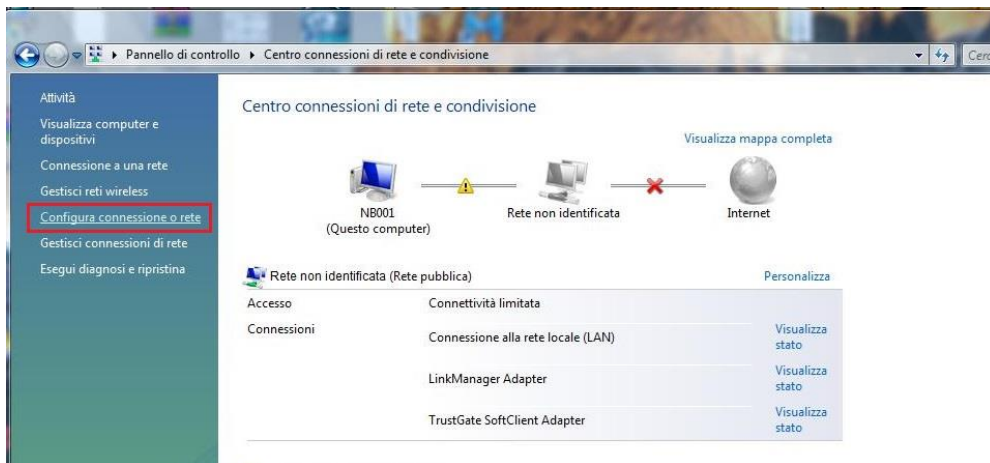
Pannello di controllo ▸ Centro connessioni di rete e condivisione

Cerc

Attività

Visualizza computer e dispositivi

Connessione a una rete

Gestisci reti wireless

Configura connessione o rete

Gestisci connessioni di rete

Esegui diagnosi e ripristina

Centro connessioni di rete e condivisione

Visualizza mappa completa

NB001
(Questo computer)

Rete non identificata

Internet

Rete non identificata (Rete pubblica)

Personalizza

| | | |
|---|---|---|
| Accesso | Connettività limitata | |
| Connessioni | Connessione alla rete locale (LAN) | Visualizza stato |
| | LinkManager Adapter | Visualizza stato |
| | TrustGate SoftClient Adapter | Visualizza stato |